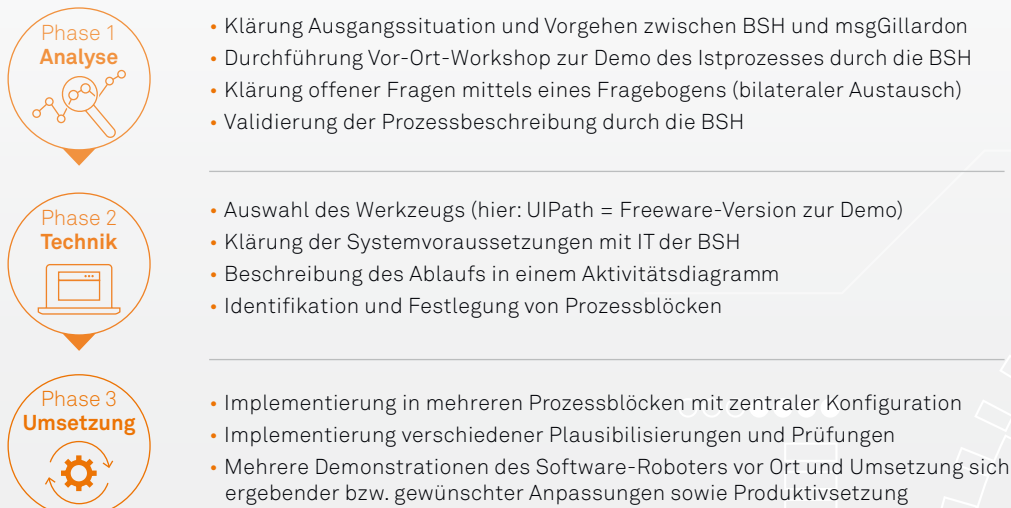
Phase 1
Analyse

• Klärung Ausgangssituation und Vorgehen zwischen BSH und msgGillardon
• Durchführung Vor-Ort-Workshop zur Demo des Istprozesses durch die BSH
• Klärung offener Fragen mittels eines Fragebogens (bilateraler Austausch)
• Validierung der Prozessbeschreibung durch die BSH

Phase 2
Technik

• Auswahl des Werkzeugs (hier: UIPath = Freeware-Version zur Demo)
• Klärung der Systemvoraussetzungen mit IT der BSH
• Beschreibung des Ablaufs in einem Aktivitätsdiagramm
• Identifikation und Festlegung von Prozessblöcken

Phase 3
Umsetzung

• Implementierung in mehreren Prozessblöcken mit zentraler Konfiguration
• Implementierung verschiedener Plausibilisierungen und Prüfungen
• Mehrere Demonstrationen des Software-Roboters vor Ort und Umsetzung sich ergebender bzw. gewünschter Anpassungen sowie Produktivsetzung